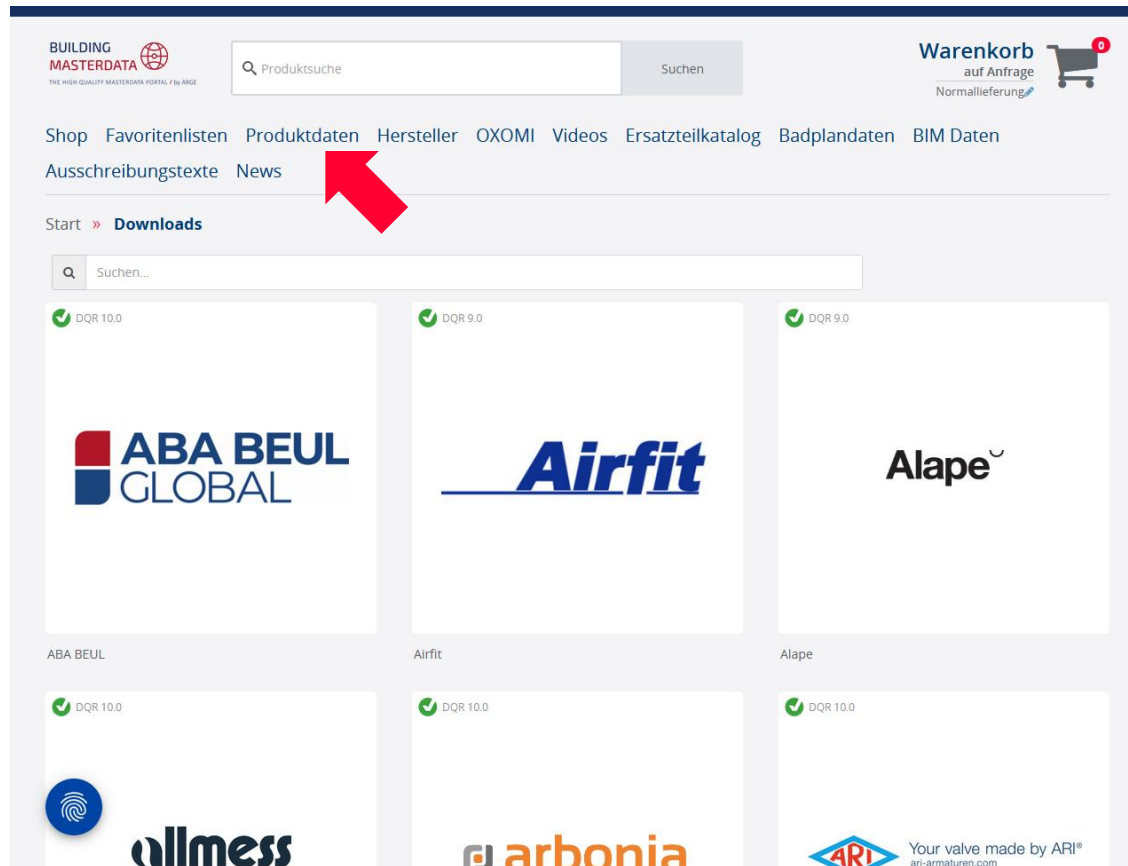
BUILDING MASTERDATA
THE HIGH QUALITY MASTERDATA PORTAL / by ARGE

Produktsuche

Suchen

Warenkorb
auf Anfrage
Normallieferung

0

Shop Favoritenlisten Produktdaten Hersteller OXOMI Videos Ersatzteilkatalog Badplandaten BIM Daten Ausschreibungstexte News

Start » Downloads

Suchen...

DQR 10.0

ABA BEUL GLOBAL

ABA BEUL

DQR 9.0

Airfit

Airfit

DQR 9.0

Alape

Alape

DQR 10.0

allmess

DQR 10.0

arbonia

DQR 10.0

ARI

Your valve made by ARI®
ari-armaturen.com